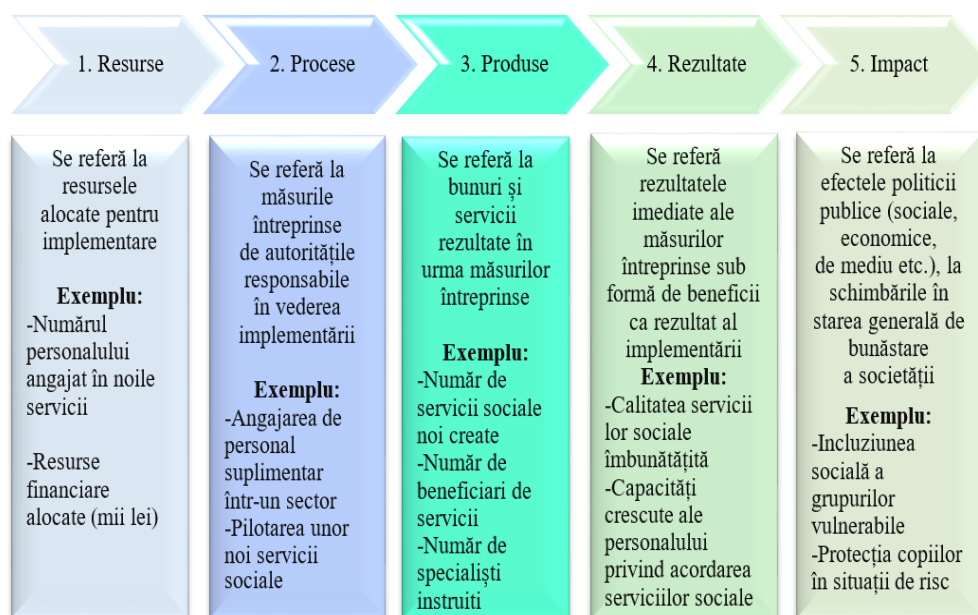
1. Resurse

2. Procese

3. Produse

4. Rezultate

5. Impact

Se referă la resursele alocate pentru implementare

**Exemplu:**
-Numărul personalului angajat în noile servicii

-Resurse financiare alocate (mii lei)

Se referă la măsurile întreprinse de autoritățile responsabile în vederea implementării

**Exemplu:**
-Angajarea de personal suplimentar într-un sector
-Pilotarea unor noi servicii sociale

Se referă la bunuri și servicii rezultate în urma măsurilor întreprinse

**Exemplu:**
-Număr de servicii sociale noi create
-Număr de beneficiari de servicii
-Număr de specialiști instruiti

Se referă rezultatele imediate ale măsurilor întreprinse sub formă de beneficii ca rezultat al implementării

**Exemplu:**
-Calitatea servicii lor sociale îmbunătățită
-Capacități crescute ale personalului privind acordarea serviciilor sociale

Se referă la efectele politicii publice (sociale, economice, de mediu etc.), la schimbările în starea generală de bunăstare a societății

**Exemplu:**
-Incluziunea socială a grupurilor vulnerabile
-Protecția copiilor în situații de risc